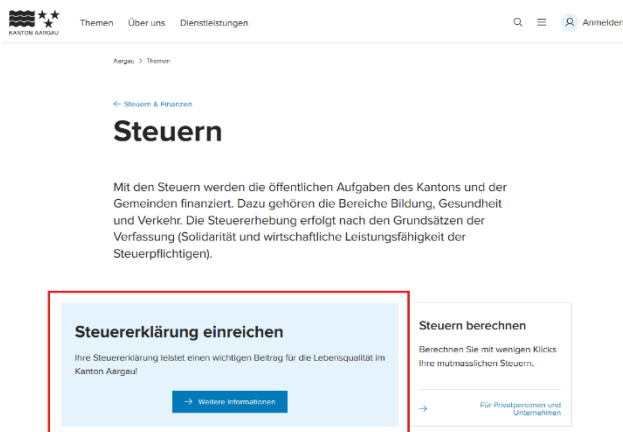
KANTON AARGAU

Themen Über uns Dienstleistungen

Anmelden

Aargau > Themen

← Steuern & Finanzen

Steuern

Mit den Steuern werden die öffentlichen Aufgaben des Kantons und der Gemeinden finanziert. Dazu gehören die Bereiche Bildung, Gesundheit und Verkehr. Die Steuererhebung erfolgt nach den Grundsätzen der Verfassung (Solidarität und wirtschaftliche Leistungsfähigkeit der Steuerpflichtigen).

Steuererklärung einreichen

Ihre Steuererklärung leistet einen wichtigen Beitrag für die Lebensqualität im Kanton Aargau!

→ Weitere Informationen

Steuern berechnen

Berechnen Sie mit wenigen Klicks Ihre mutmasslichen Steuern.

→ Für Privatpersonen und Unternehmen